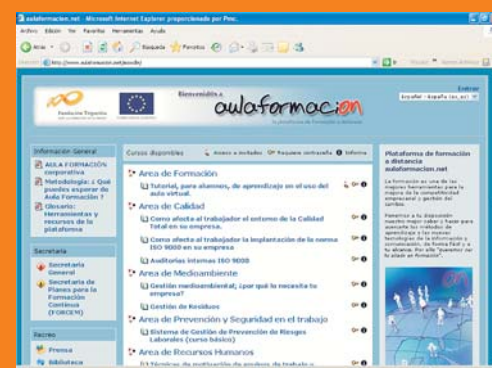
aulaformacion.net - Microsoft Internet Explorer proporcionado por Pmc.

Archivo Edición Ver Favoritos Herramientas Ayuda

Atrás Búsqueda Favoritos

Dirección http://www.aulaformacion.net/moodle/

Fundación Tripartita

Bienvenido a aulaformacion

Entrar

Español - España (es_es)

Información General

AULA FORMACIÓN corporativa

Metodología: ¿Qué puedes esperar de Aula Formación?

Glosario: Herramientas y recursos de la plataforma

Secretaría

Secretaría General

Secretaría de Planes para la Formación Continua (FORCEM)

Recreo

Prensa

Biblioteca

Cursos disponibles

Acceso a invitados Requiere contraseña Informe

Area de Formación

Tutorial, para alumnos, de aprendizaje en el uso del aula virtual.

Area de Calidad

Como afecta al trabajador el entorno de la Calidad Total en su empresa.

Como afecta al trabajador la implantación de la norma ISO 9000 en su empresa

Auditorías internas ISO 9000

Area de Medioambiente

Gestión medioambiental; ¿por qué la necesita tu empresa?

Gestión de Residuos

Area de Prevención y Seguridad en el trabajo

Sistema de Gestión de Prevención de Riesgos Laborales (curso básico)

Area de Recursos Humanos

Plataforma de formación a distancia aulaformacion.net

La formación es una de las mejores herramientas para la mejora de la competitividad empresarial y gestión del cambio.

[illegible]